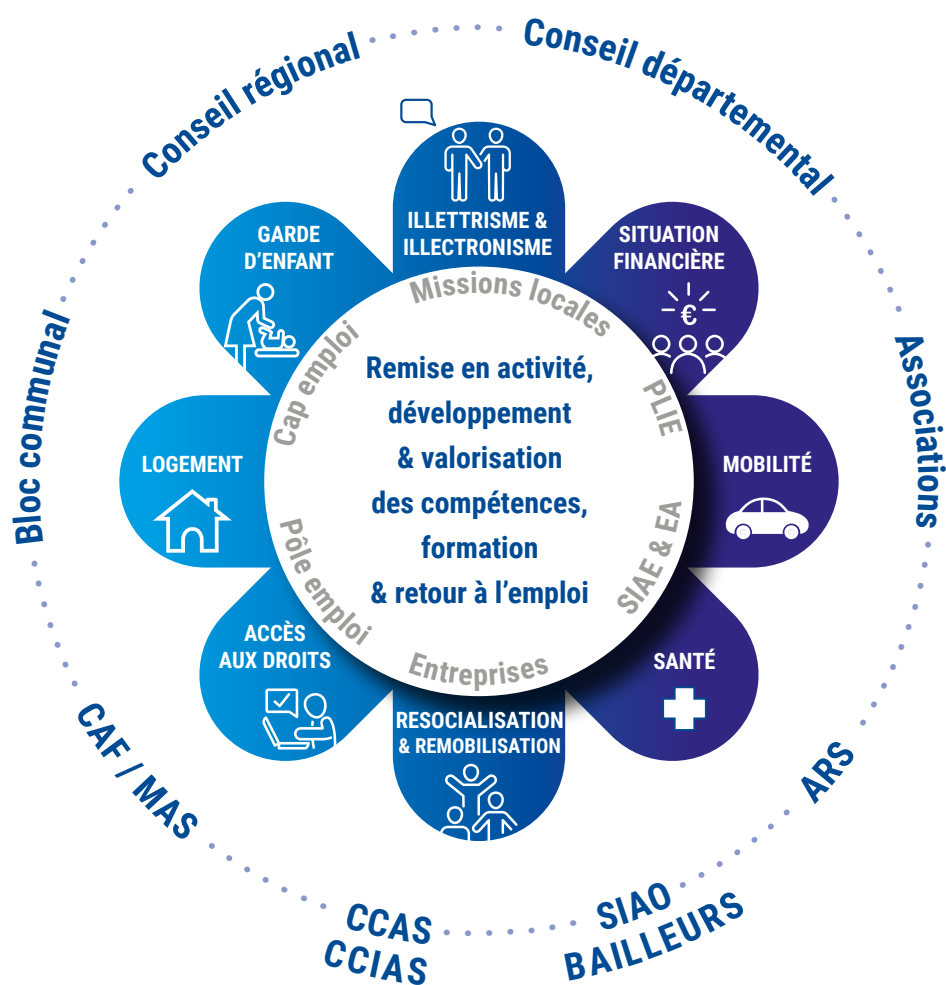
Conseil régional
Conseil départemental
Associations
ARS
SIAO
BAILLEURS
CCAS
CCIAS
CAF / MAS
Bloc communal

ILLETTRISME & ILLECTRONISME
SITUATION FINANCIÈRE
€
MOBILITÉ
SANTÉ
RESOCIALISATION & REMOBILISATION
ACCÈS AUX DROITS
LOGEMENT
GARDE D'ENFANT

Missions locales
PLIE
SIAE & EA
Entreprises
Pôle emploi
Cap emploi

Remise en activité, développement & valorisation des compétences, formation & retour à l'emploi